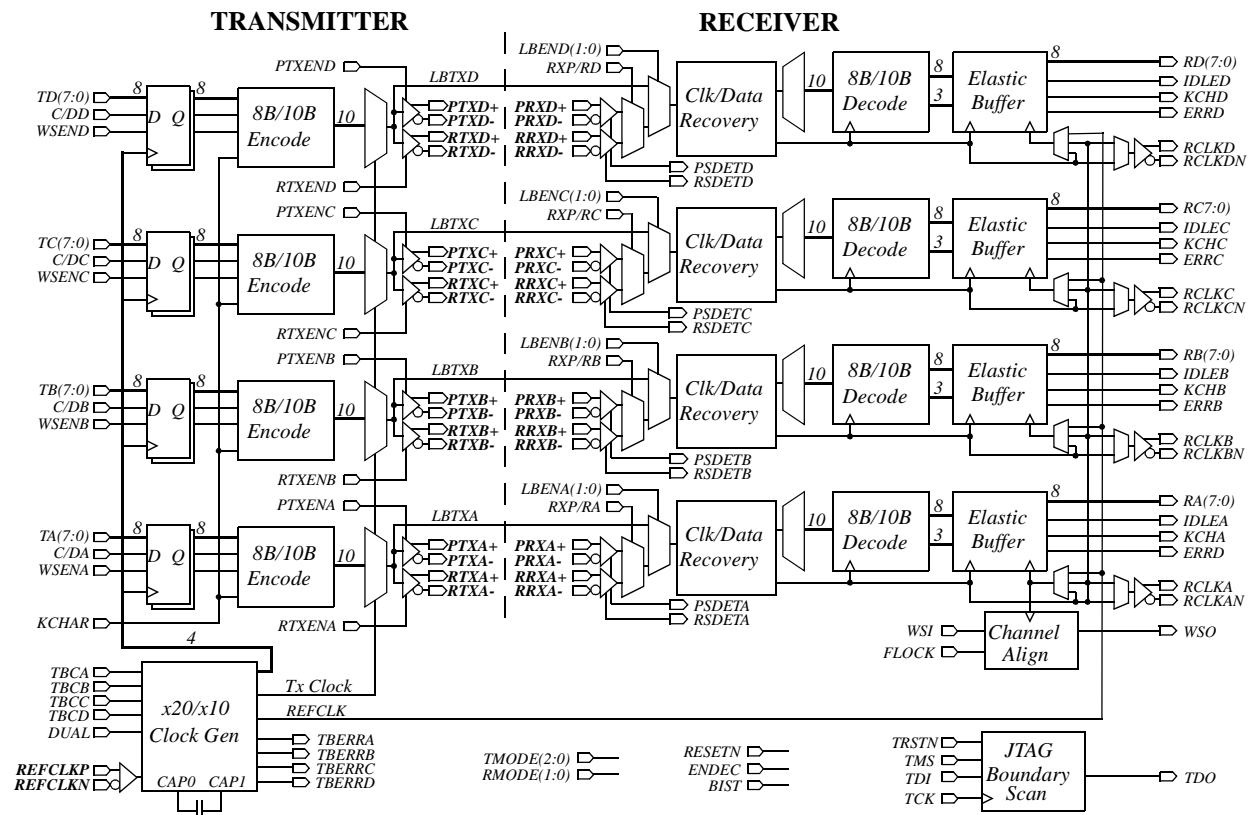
TRANSMITTER

RECEIVER

TD(7:0)
C/DD
WSEND
8
D Q
8
8B/10B Encode
10
PTXEND
LBTXD
PTXD+
PTXD-
RTXD+
RTXD-
RTXEND
LBEND(1:0)
RXP/RD
PRXD+
PRXD-
RRXD+
RRXD-
Clk/Data Recovery
PSDETD
RSDETD
10
8B/10B Decode
8
3
Elastic Buffer
8
RD(7:0)
IDLED
KCHD
ERRD
RCLKD
RCLKDN

TC(7:0)
C/DC
WSENC
8
D Q
8
8B/10B Encode
10
PTXENC
LBTXC
PTXC+
PTXC-
RTXC+
RTXC-
RTXENC
LBENC(1:0)
RXP/RC
PRXC+
PRXC-
RRXC+
RRXC-
Clk/Data Recovery
PSDETC
RSDETC
10
8B/10B Decode
8
3
Elastic Buffer
8
RC7:0)
IDLEC
KCHC
ERRC
RCLKC
RCLKCN

TB(7:0)
C/DB
WSENB
8
D Q
8
8B/10B Encode
10
PTXENB
LBTXB
PTXB+
PTXB-
RTXB+
RTXB-
RTXENB
LBENB(1:0)
RXP/RB
PRXB+
PRXB-
RRXB+
RRXB-
Clk/Data Recovery
PSDETB
RSDETB
10
8B/10B Decode
8
3
Elastic Buffer
8
RB(7:0)
IDLEB
KCHB
ERRB
RCLKB
RCLKBN

TA(7:0)
C/DA
WSENA
8
D Q
8
8B/10B Encode
10
PTXENA
LBTXA
PTXA+
PTXA-
RTXA+
RTXA-
RTXENA
LBENA(1:0)
RXP/RA
PRXA+
PRXA-
RRXA+
RRXA-
Clk/Data Recovery
PSDETA
RSDETA
10
8B/10B Decode
8
3
Elastic Buffer
8
RA(7:0)
IDLEA
KCHA
ERRD
RCLKA
RCLKAN

KCHAR
4
WSI
FLOCK
Channel Align
WSO

TBCA
TBCB
TBCC
TBCD
DUAL
x20/x10 Clock Gen
Tx Clock
REFCLK
REFCLKP
REFCLKN
CAP0 CAP1
TBERRA
TBERRB
TBERRC
TBERRD

TMODE(2:0)
RMODE(1:0)
RESETN
ENDEC
BIST

TRSTN
TMS
TDI
TCK
JTAG Boundary Scan
TDO